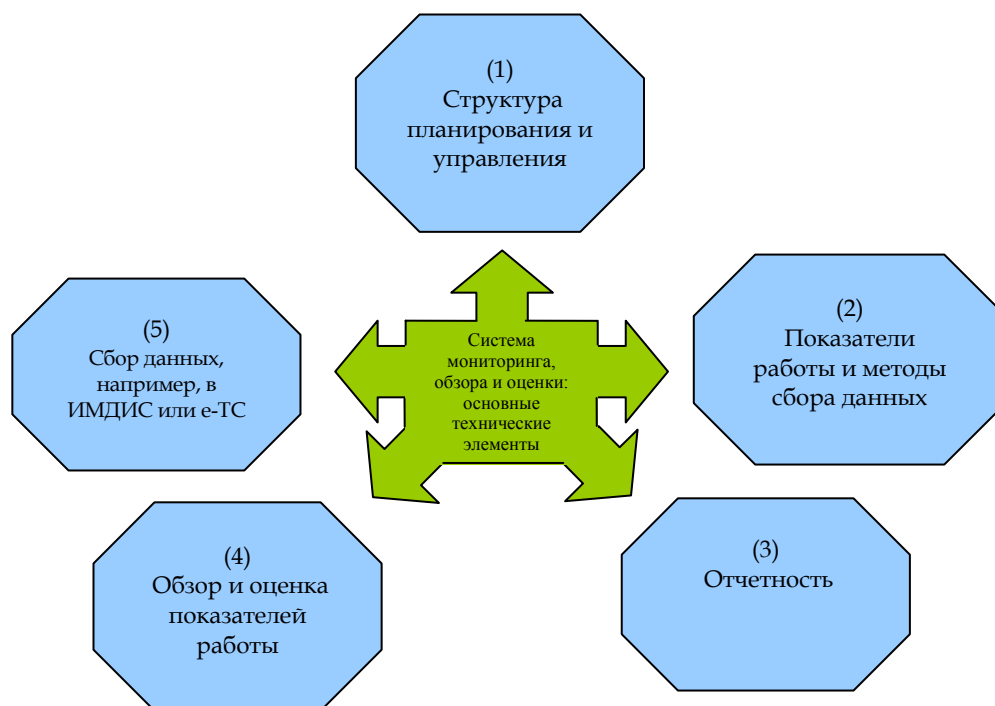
(1)
Структура планирования и управления

Система мониторинга, обзора и оценки: основные технические элементы

(2)
Показатели работы и методы сбора данных

(3)
Отчетность

(4)
Обзор и оценка показателей работы

(5)
Сбор данных, например, в ИМДИС или е-ТС